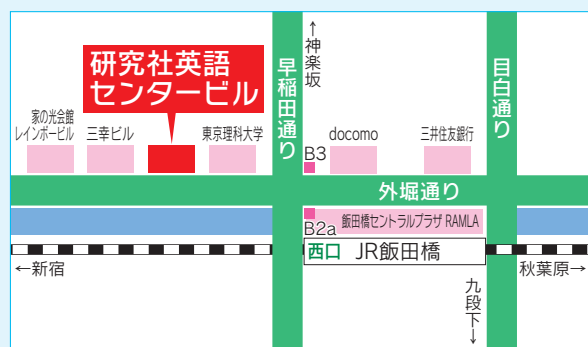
研究社英語センタービル

家の光会館
レインボービル

三幸ビル

東京理科大学

早稲田通り

↑神楽坂

docomo

三井住友銀行

目白通り

B3

外堀通り

B2a

飯田橋セントラルプラザ RAMLA

西口 JR飯田橋

←新宿

秋葉原→

九段下↓